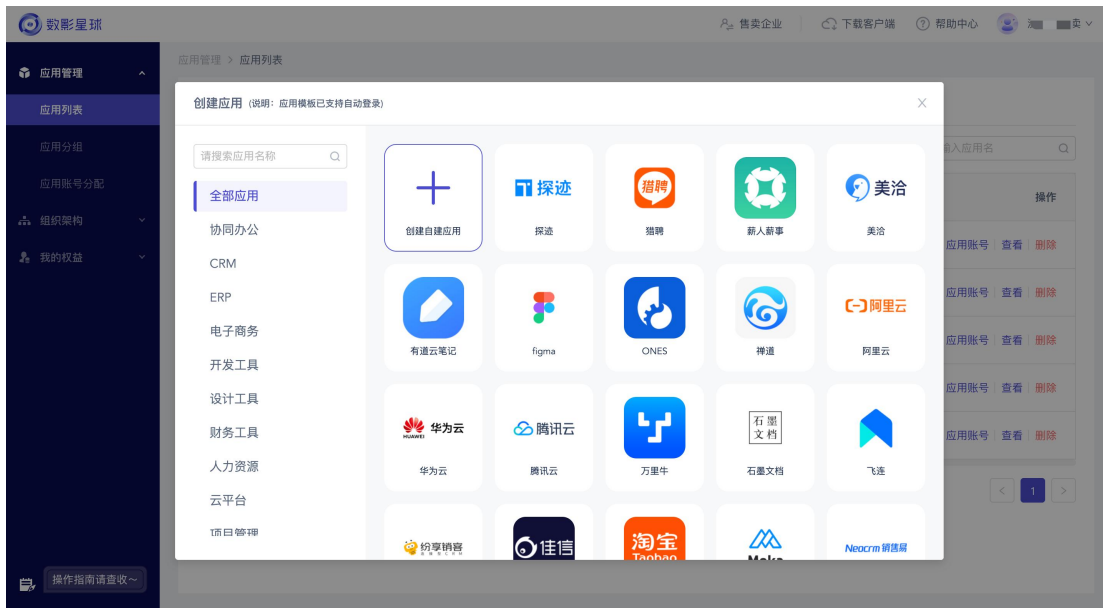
数影星球

售卖企业 | 下载客户端 | 帮助中心 | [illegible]

应用管理
应用列表
应用分组
应用账号分配
组织架构
我的权益

应用管理 > 应用列表

输入应用名

操作

应用账号 | 查看 | 删除
应用账号 | 查看 | 删除
应用账号 | 查看 | 删除
应用账号 | 查看 | 删除
应用账号 | 查看 | 删除

1

创建应用 (说明：应用模板已支持自动登录)

请搜索应用名称

全部应用
协同办公
CRM
ERP
电子商务
开发工具
设计工具
财务工具
人力资源
云平台
项目管理

创建自建应用
探迹
探迹
猎聘
猎聘
薪人薪事
美洽
美洽
有道云笔记
figma
ONES
禅道
阿里云
阿里云
华为云
HUAWEI
华为云
腾讯云
腾讯云
万里牛
石墨
文档
石墨文档
飞连
纷享销客
佳信
淘宝
Taobao
Neocrm 销售易

操作指南请查收~